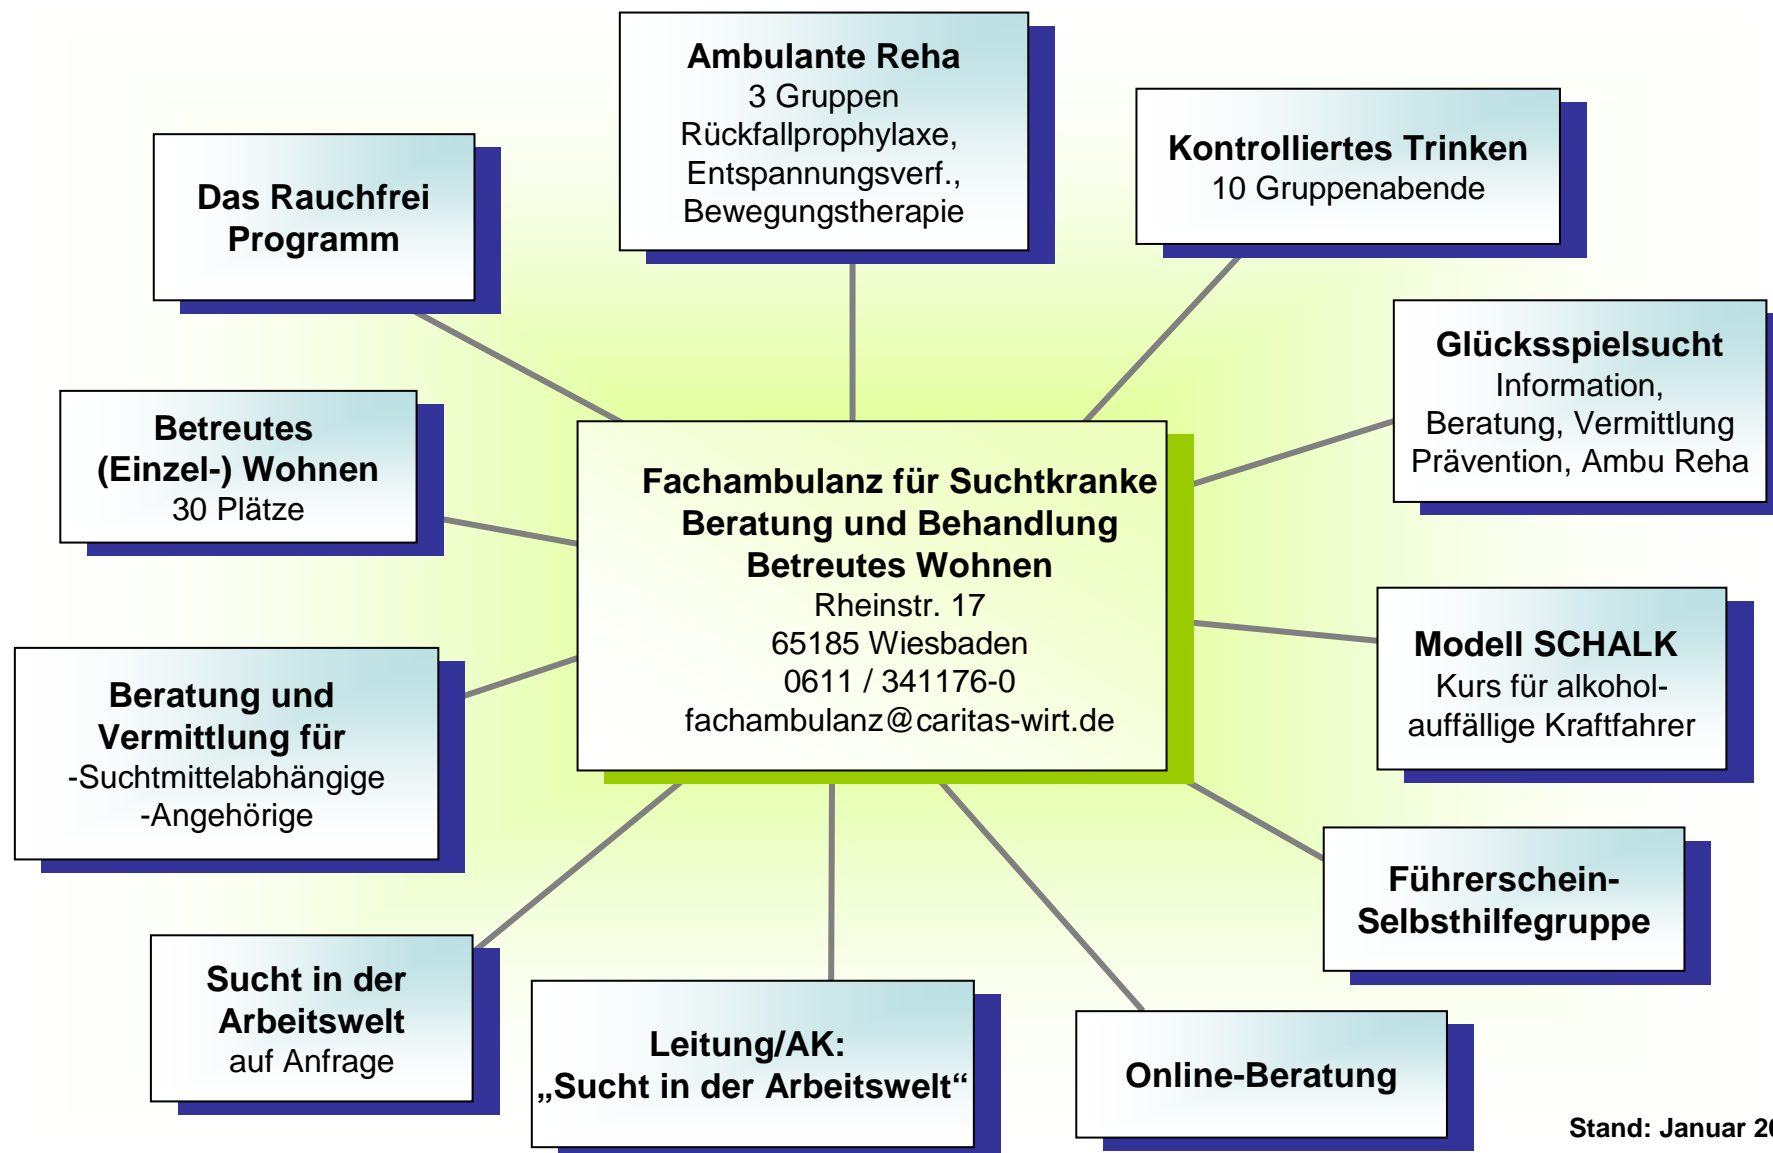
**Ambulante Reha**
3 Gruppen
Rückfallprophylaxe,
Entspannungsverf.,
Bewegungstherapie

**Das Rauchfrei Programm**

**Kontrolliertes Trinken**
10 Gruppenabende

**Glücksspielsucht**
Information,
Beratung, Vermittlung
Prävention, Ambu Reha

**Betreutes (Einzel-) Wohnen**
30 Plätze

**Fachambulanz für Suchtkranke**
**Beratung und Behandlung**
**Betreutes Wohnen**
Rheinstr. 17
65185 Wiesbaden
0611 / 341176-0
fachambulanz@caritas-wirt.de

**Modell SCHALK**
Kurs für alkoholauffällige Kraftfahrer

**Beratung und Vermittlung für**
-Suchtmittelabhängige
-Angehörige

**Führerschein-Selbsthilfegruppe**

**Sucht in der Arbeitswelt**
auf Anfrage

**Leitung/AK:**
**„Sucht in der Arbeitswelt“**

**Online-Beratung**

Stand: Januar 2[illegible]